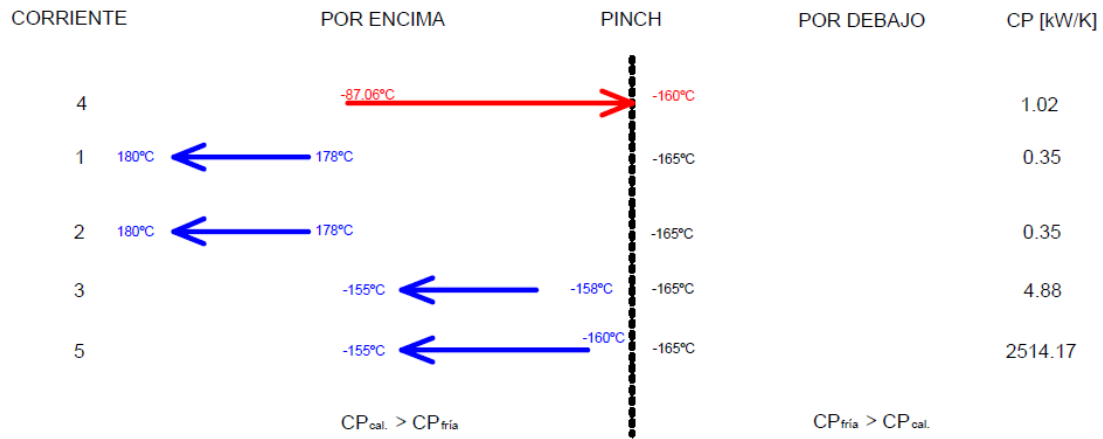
CORRIENTE POR ENCIMA PINCH POR DEBAJO CP [kW/K]

4 -87.06ºC -160ºC 1.02

1 180ºC 178ºC -165ºC 0.35

2 180ºC 178ºC -165ºC 0.35

3 -155ºC -158ºC -165ºC 4.88

5 -155ºC -160ºC -165ºC 2514.17

$CP_{cal.} > CP_{fría}$ $CP_{fría} > CP_{cal.}$